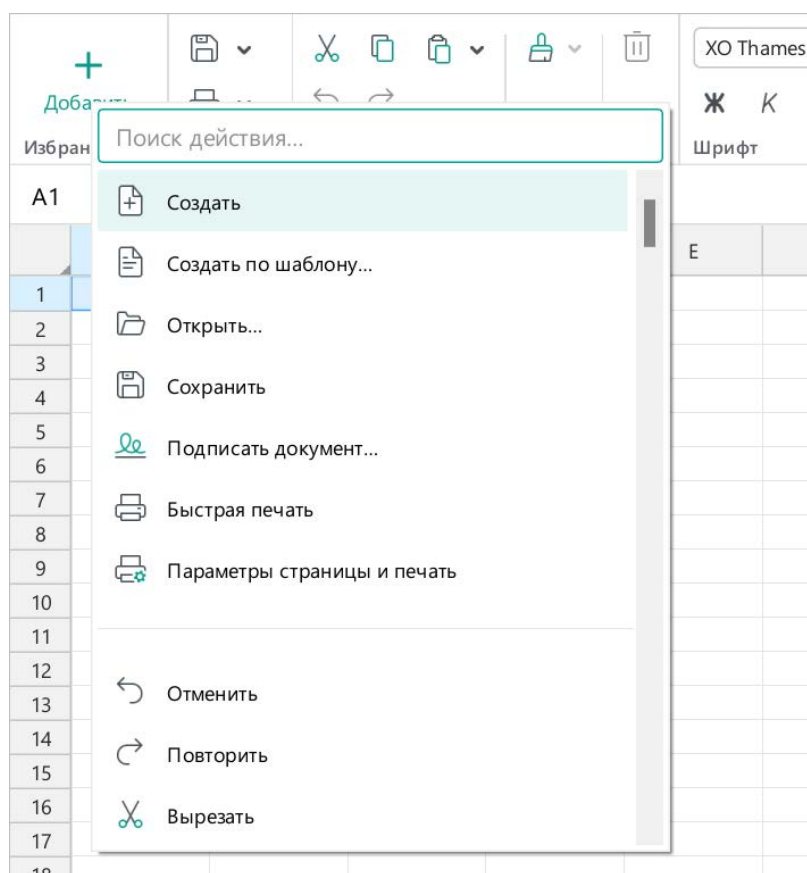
Доба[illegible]

Избран

XO Thames

Ж К

Шрифт

Поиск действия...

A1

E

Создать

Создать по шаблону...

Открыть...

Сохранить

Подписать документ...

Быстрая печать

Параметры страницы и печать

Отменить

Повторить

Вырезать

1
2
3
4
5
6
7
8
9
10
11
12
13
14
15
16
17